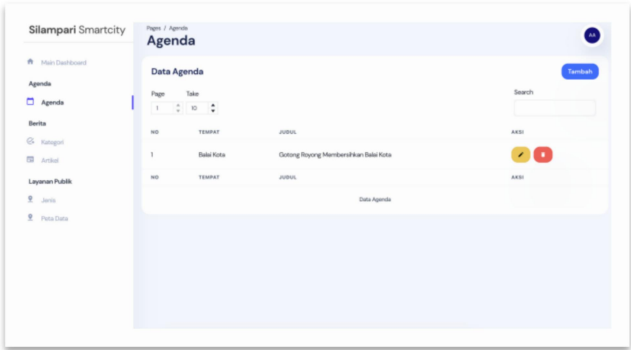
Silampari Smartcity

Main Dashboard

Agenda

Agenda

Berita

Kategori

Artikel

Layanan Publik

Jenis

Peta Data

Pages / Agenda

Agenda

AA

Data Agenda

Tambah

Page 1

Take 10

Search

| NO | TEMPAT | JUDUL | AKSI |
|---|---|---|---|
| 1 | Balai Kota | Gotong Royong Membersihkan Balai Kota | |
| NO | TEMPAT | JUDUL | AKSI |

Data Agenda